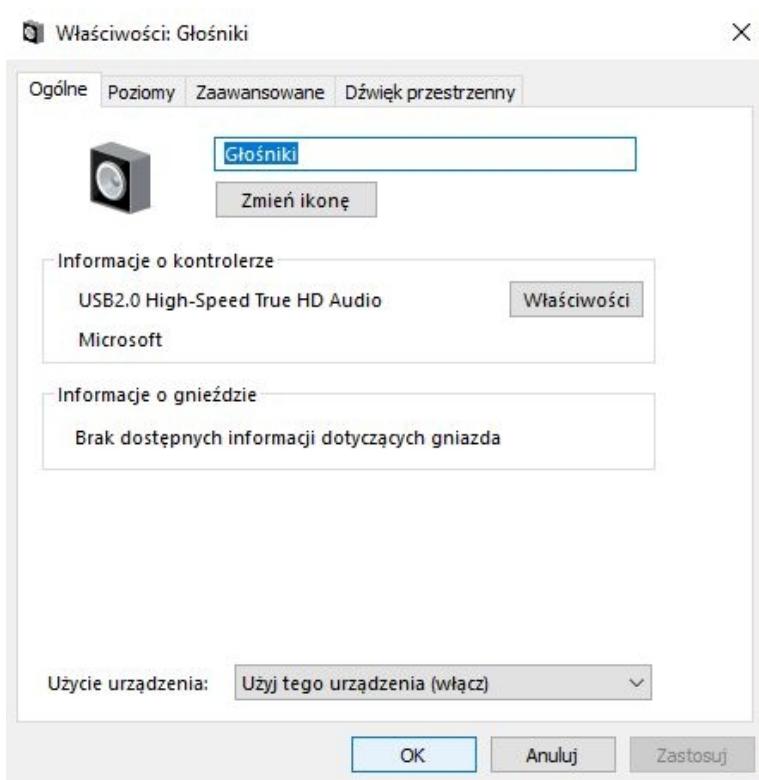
Właściwości: Głośniki

×

Ogólne | Poziomy | Zaawansowane | Dźwięk przestrzenny

Głośniki

Zmień ikonę

Informacje o kontrolerze

USB2.0 High-Speed True HD Audio

Właściwości

Microsoft

Informacje o gnieździe

Brak dostępnych informacji dotyczących gniazda

Użycie urządzenia: Użyj tego urządzenia (włącz)

OK

Anuluj

Zastosuj